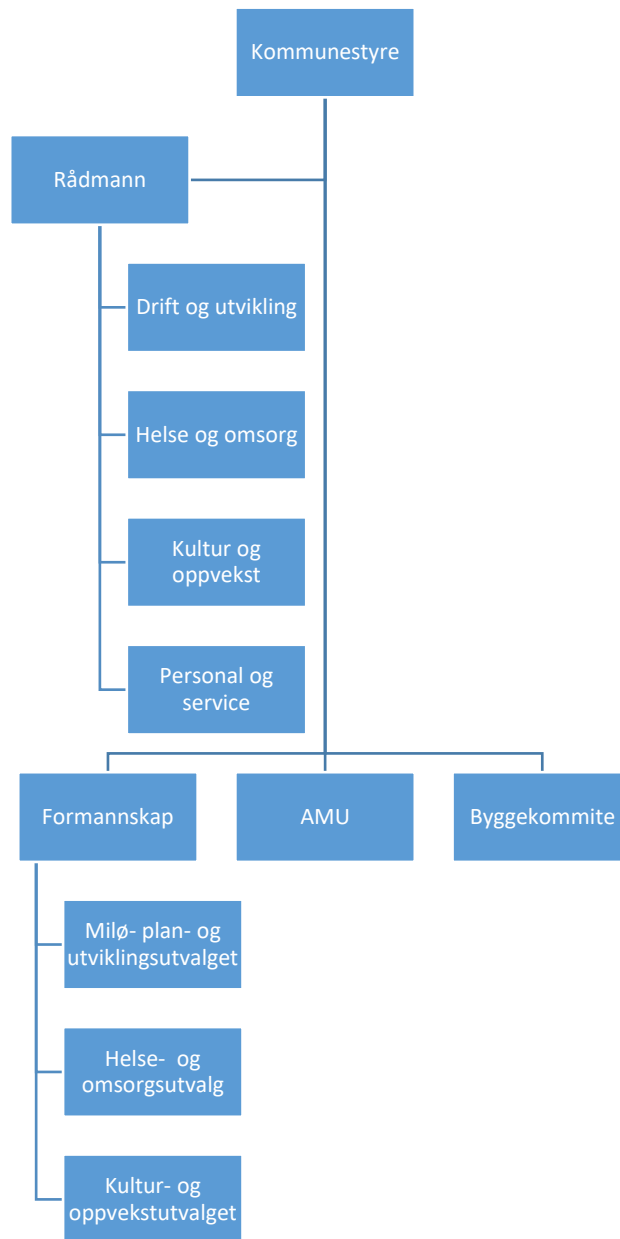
Kommunestyre

Rådmann

Drift og utvikling

Helse og omsorg

Kultur og oppvekst

Personal og service

Formannskap

AMU

Byggekommite

Miljø- plan- og utviklingsutvalget

Helse- og omsorgsutvalg

Kultur- og oppvekstutvalget